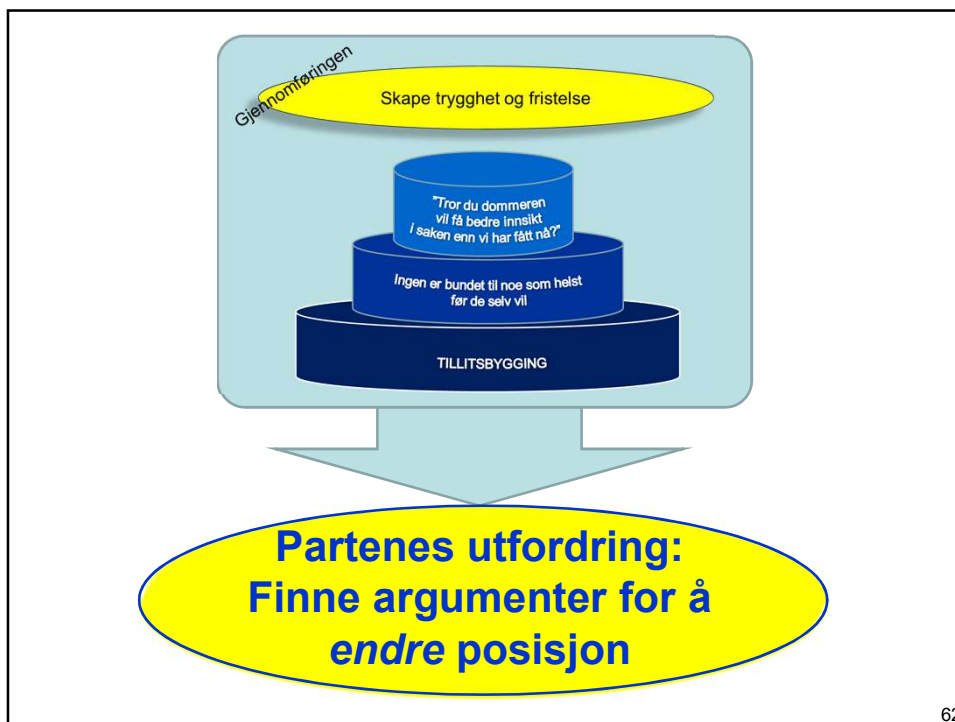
Gjennomføringen

Skape trygghet og fristelse

"Tror du dommeren vil få bedre innsikt i saken enn vi har fått nå?"

Ingen er bundet til noe som helst før de selv vil

TILLITSBYGGING

Partenes utfordring: Finne argumenter for å *endre* posisjon

62